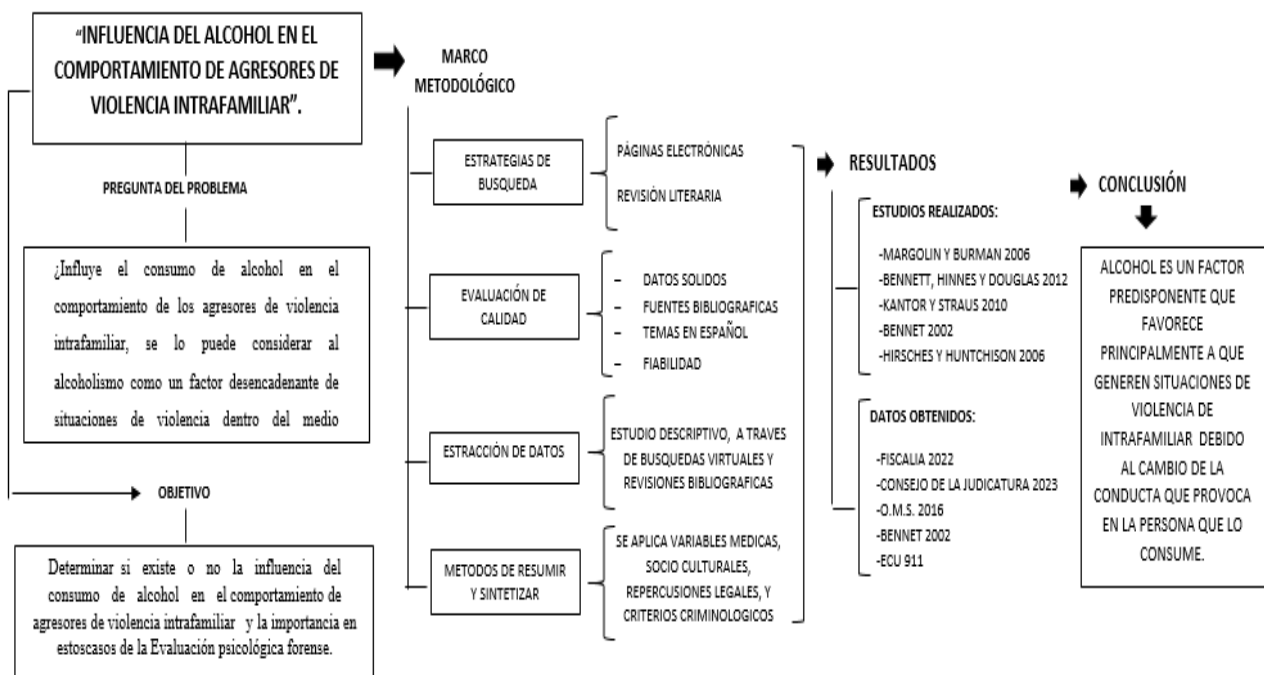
"INFLUENCIA DEL ALCOHOL EN EL COMPORTAMIENTO DE AGRESORES DE VIOLENCIA INTRAFAMILIAR".

PREGUNTA DEL PROBLEMA

¿Influye el consumo de alcohol en el comportamiento de los agresores de violencia intrafamiliar, se lo puede considerar al alcoholismo como un factor desencadenante de situaciones de violencia dentro del medio

OBJETIVO

Determinar si existe o no la influencia del consumo de alcohol en el comportamiento de agresores de violencia intrafamiliar y la importancia en estoscasos de la Evaluación psicológica forense.

MARCO METODOLÓGICO

ESTRATEGIAS DE BUSQUEDA

PÁGINAS ELECTRÓNICAS

REVISIÓN LITERARIA

EVALUACIÓN DE CALIDAD

– DATOS SOLIDOS
– FUENTES BIBLIOGRAFICAS
– TEMAS EN ESPAÑOL
– FIABILIDAD

ESTRACCIÓN DE DATOS

ESTUDIO DESCRIPTIVO, A TRAVES DE BUSQUEDAS VIRTUALES Y REVISIONES BIBLIOGRAFICAS

METODOS DE RESUMIR Y SINTETIZAR

SE APLICA VARIABLES MEDICAS, SOCIO CULTURALES, REPERCUSIONES LEGALES, Y CRITERIOS CRIMINOLOGICOS

RESULTADOS

ESTUDIOS REALIZADOS:

-MARGOLIN Y BURMAN 2006
-BENNETT, HINNES Y DOUGLAS 2012
-KANTOR Y STRAUS 2010
-BENNET 2002
-HIRSCHES Y HUNTCHISON 2006

DATOS OBTENIDOS:

-FISCALIA 2022
-CONSEJO DE LA JUDICATURA 2023
-O.M.S. 2016
-BENNET 2002
-ECU 911

CONCLUSIÓN

ALCOHOL ES UN FACTOR PREDISPONENTE QUE FAVORECE PRINCIPALMENTE A QUE GENEREN SITUACIONES DE VIOLENCIA DE INTRAFAMILIAR DEBIDO AL CAMBIO DE LA CONDUCTA QUE PROVOCA EN LA PERSONA QUE LO CONSUME.